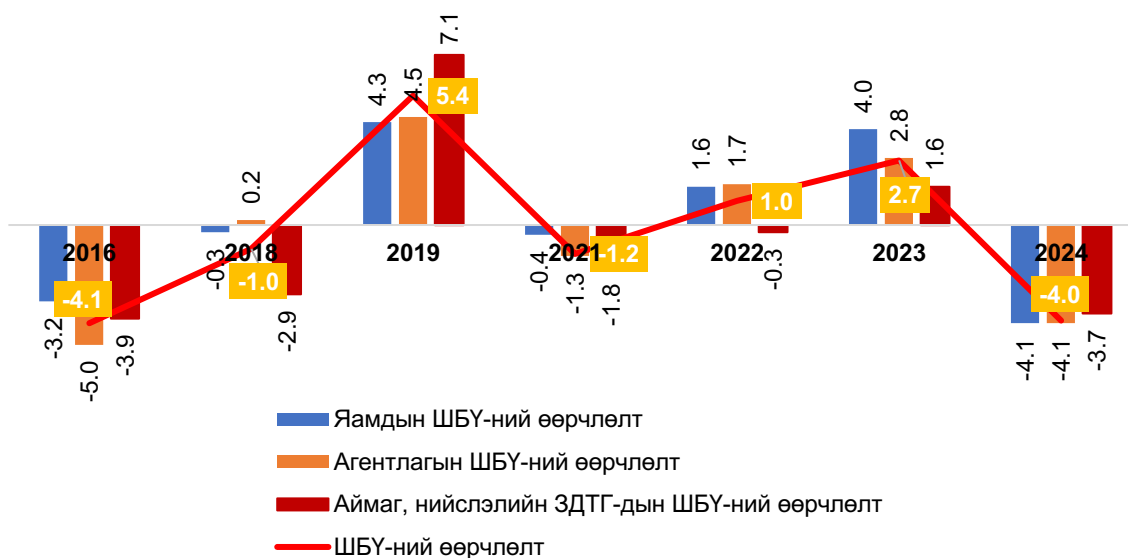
2016
-3.2
-5.0
-3.9
-4.1

2018
-0.3
0.2
-2.9
-1.0

2019
4.3
4.5
7.1
5.4

2021
-0.4
-1.3
-1.8
-1.2

2022
1.6
1.7
-0.3
1.0

2023
4.0
2.8
1.6
2.7

2024
-4.1
-4.1
-3.7
-4.0

Яамдын ШБҮ-ний өөрчлөлт
Агентлагын ШБҮ-ний өөрчлөлт
Аймаг, нийслэлийн ЗДТГ-дын ШБҮ-ний өөрчлөлт
ШБҮ-ний өөрчлөлт